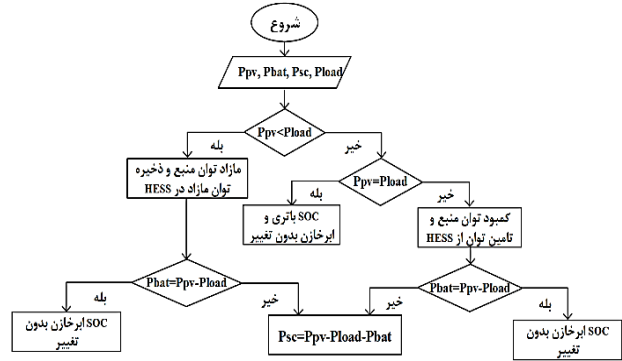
شروع

Ppv, Pbat, Psc, Pload

Ppv<Pload

بله

خیر

مازاد توان منبع و ذخیره توان مازاد در HESS

Ppv=Pload

بله

خیر

SOC باتری و ابرخازن بدون تغییر

کمبود توان منبع و تامین توان از HESS

Pbat=Ppv-Pload

بله

خیر

SOC ابرخازن بدون تغییر

Psc=Ppv-Pload-Pbat

Pbat=Ppv-Pload

خیر

بله

SOC ابرخازن بدون تغییر